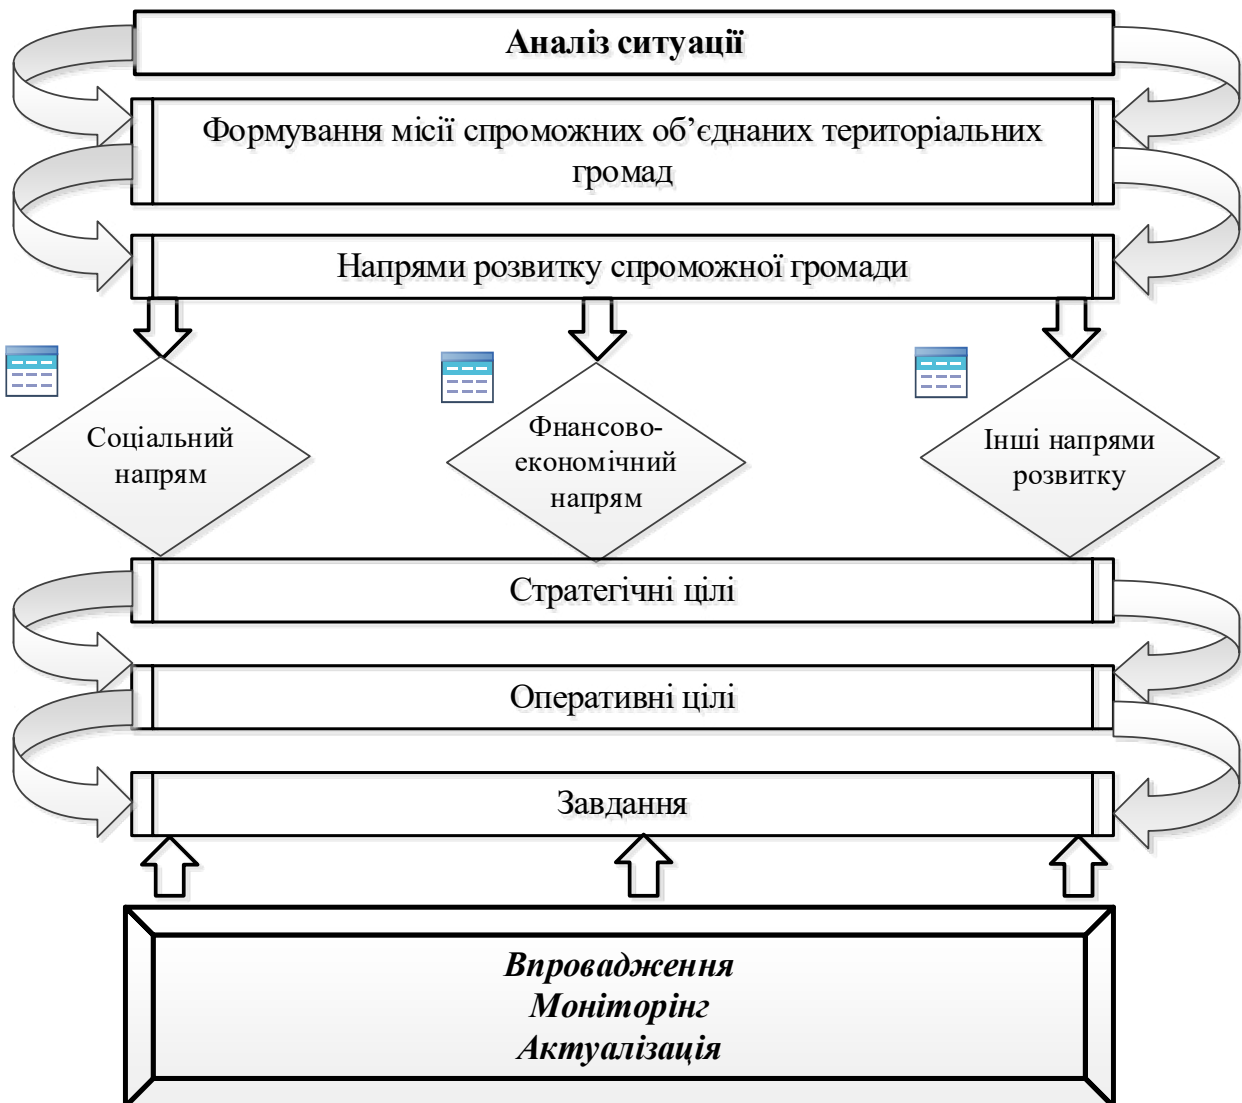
**Аналіз ситуації**

Формування місії спроможних об’єднаних територіальних громад

Напрями розвитку спроможної громади

Соціальний напрям

Фнансово-економічний напрям

Інші напрями розвитку

Стратегічні цілі

Оперативні цілі

Завдання

***Впровадження***
***Моніторінг***
***Актуалізація***